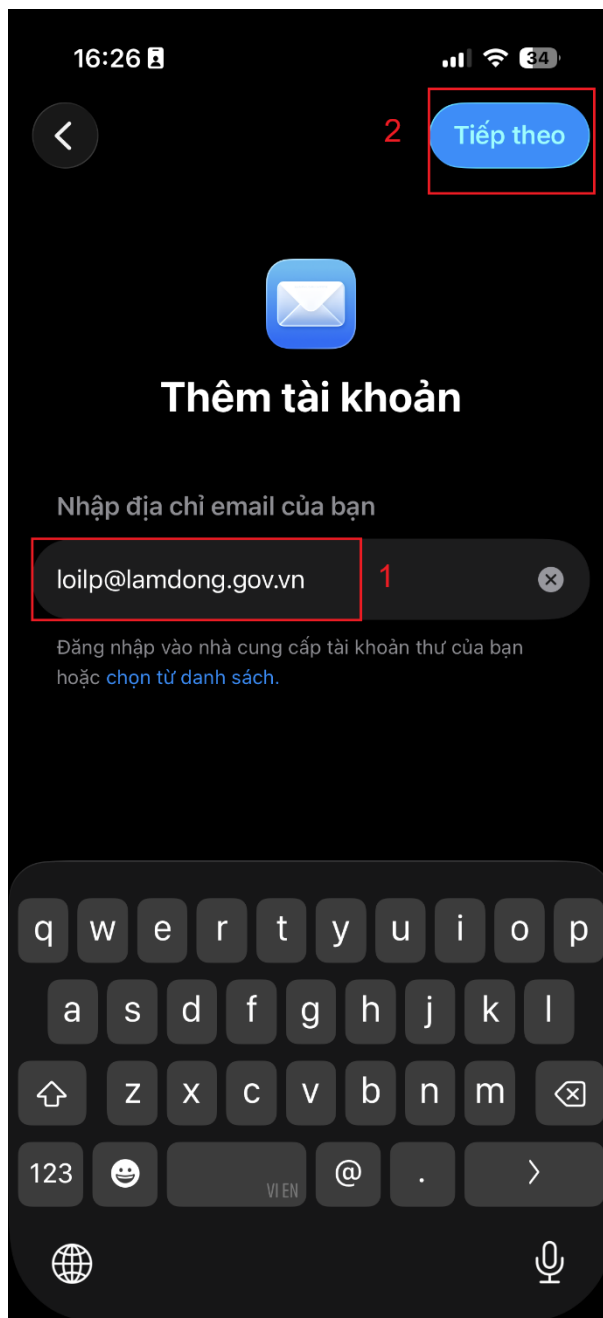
16:26

34

2

Tiếp theo

Thêm tài khoản

Nhập địa chỉ email của bạn

loilp@lamdong.gov.vn

1

Đăng nhập vào nhà cung cấp tài khoản thư của bạn hoặc chọn từ danh sách.

q w e r t y u i o p
a s d f g h j k l
z x c v b n m
123 VI EN @ .